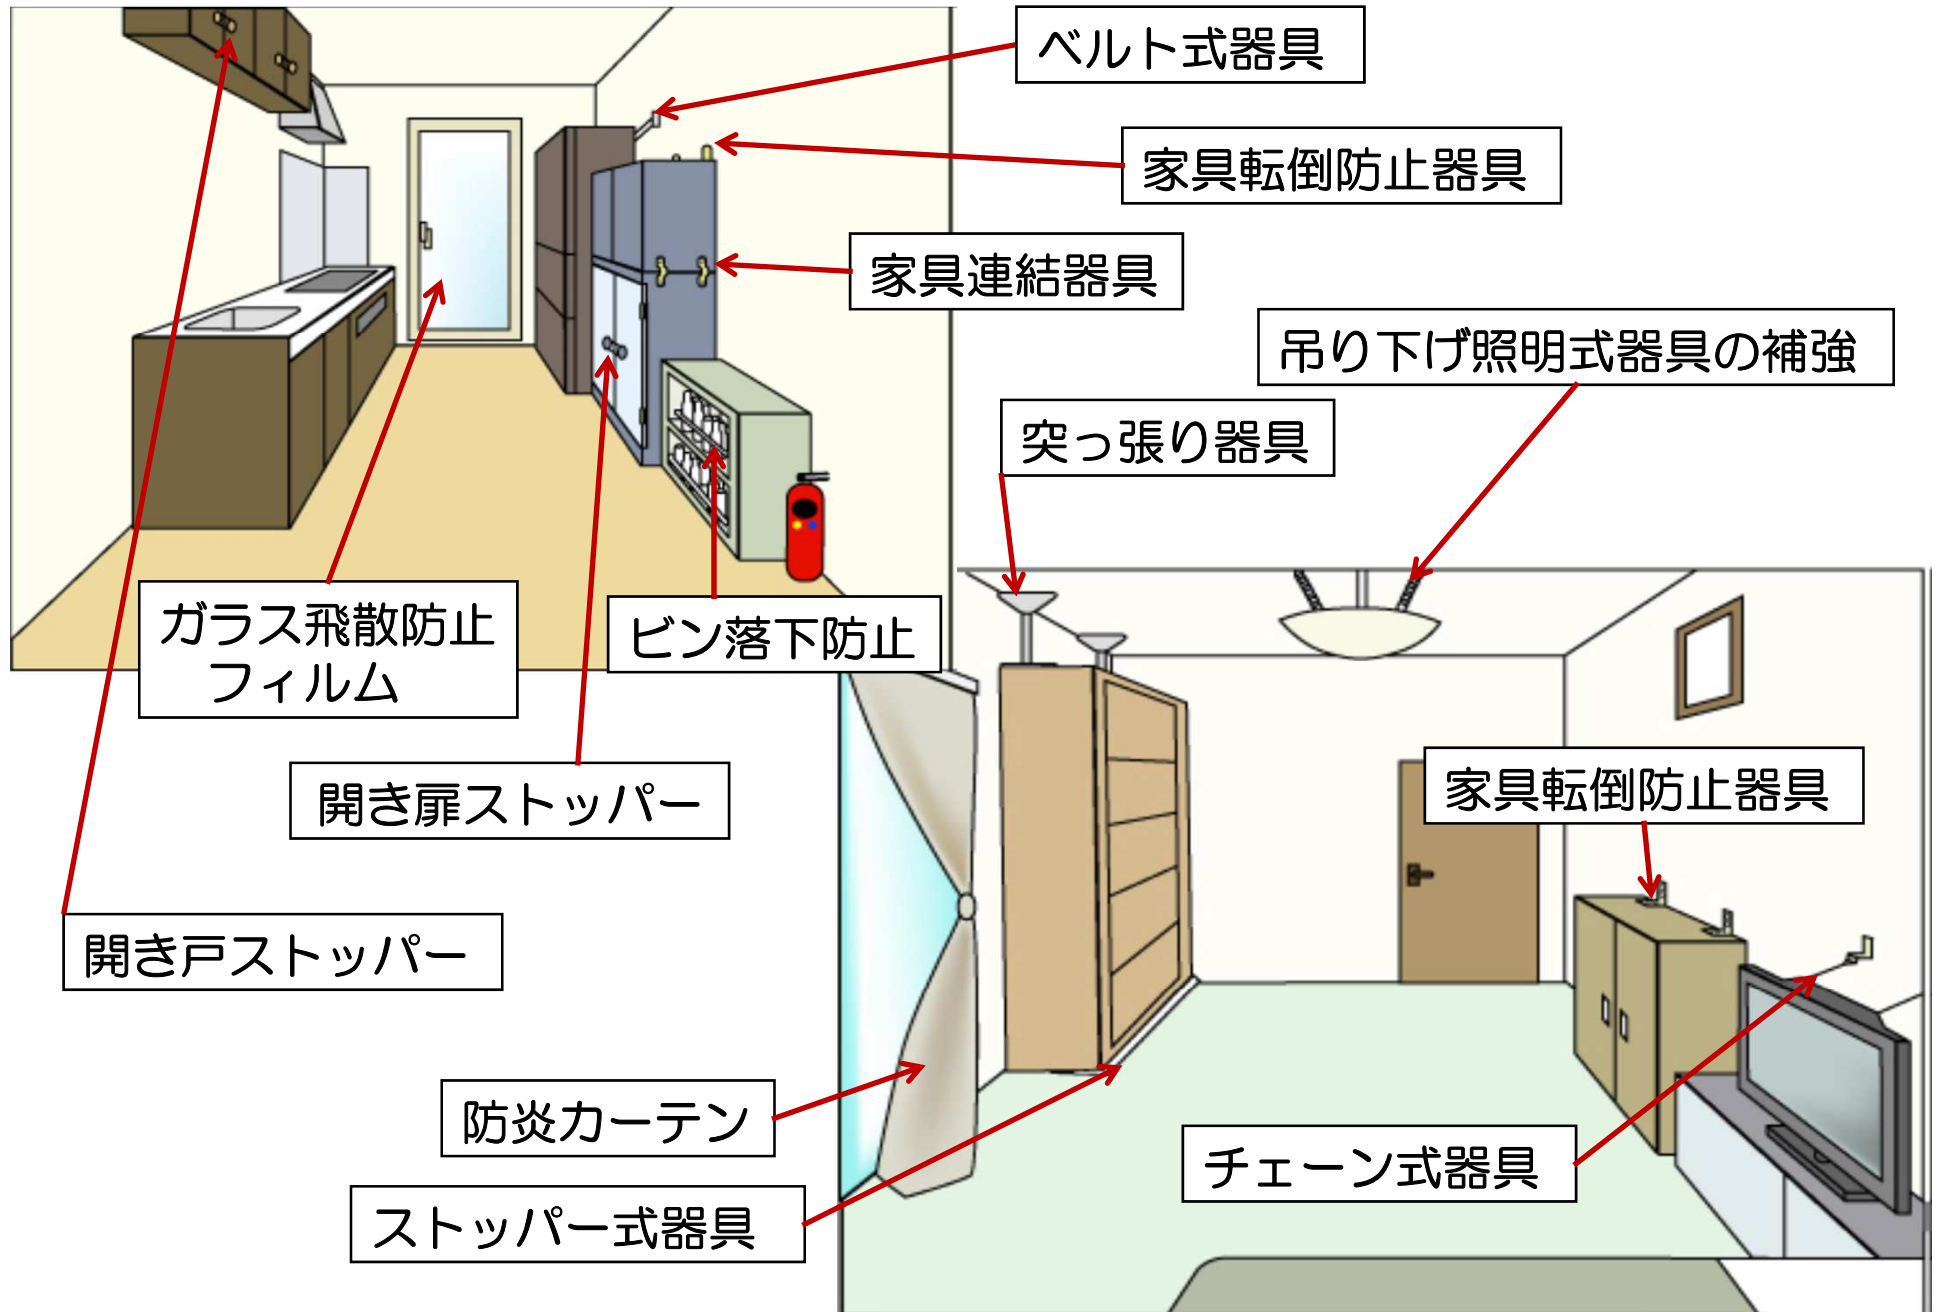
ベルト式器具

家具転倒防止器具

家具連結器具

吊り下げ照明式器具の補強

突っ張り器具

ガラス飛散防止フィルム

ビン落下防止

開き扉ストッパー

開き戸ストッパー

家具転倒防止器具

防炎カーテン

ストッパー式器具

チェーン式器具